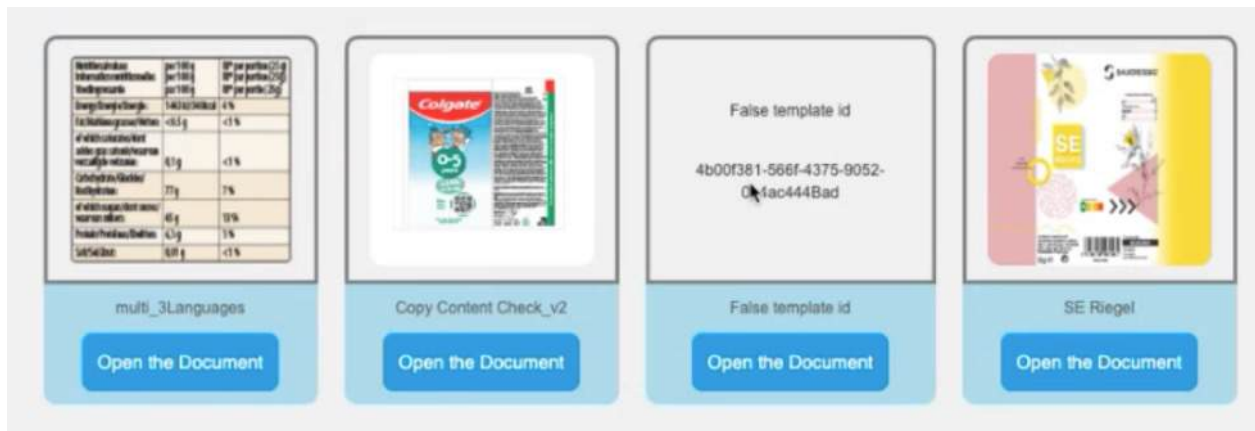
multi_3Languages

Open the Document

Colgate

0-5

Copy Content Check_v2

Open the Document

False template id

4b00f381-566f-4375-9052-0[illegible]4ac444Bad

False template id

Open the Document

SE

SE Riegel

Open the Document